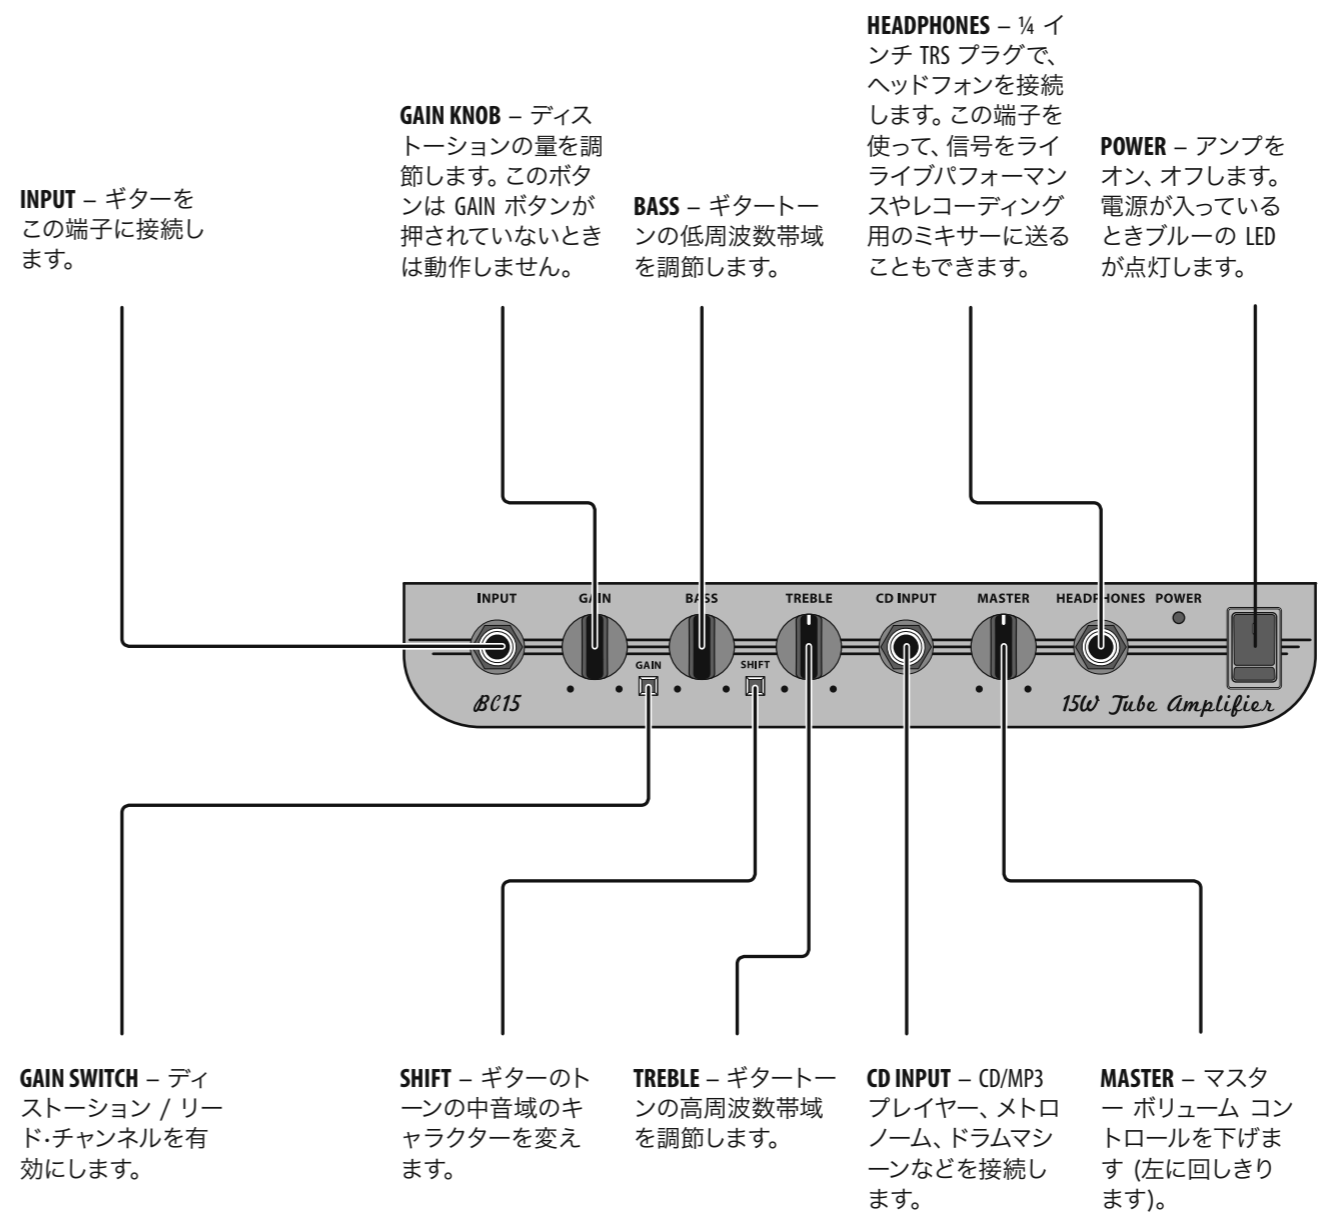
**INPUT** – ギターをこの端子に接続します。

**GAIN KNOB** – ディストーションの量を調節します。このボタンは GAIN ボタンが押されていないときは動作しません。

**BASS** – ギタートーンの低周波数帯域を調節します。

**HEADPHONES** – ¼ インチ TRS プラグで、ヘッドフォンを接続します。この端子を使って、信号をライライブパフォーマンスやレコーディング用のミキサーに送ることもできます。

**POWER** – アンプをオン、オフします。電源が入っているときブルーの LED が点灯します。

INPUT GAIN BASS TREBLE CD INPUT MASTER HEADPHONES POWER

GAIN SHIFT

BC15

15W Tube Amplifier

**GAIN SWITCH** – ディストーション / リード·チャンネルを有効にします。

**SHIFT** – ギターのトーンの中音域のキャラクターを変えます。

**TREBLE** – ギタートーンの高周波数帯域を調節します。

**CD INPUT** – CD/MP3 プレイヤー、メトロノーム、ドラムマシーンなどを接続します。

**MASTER** – マスター ボリューム コントロールを下げます (左に回しきります)。